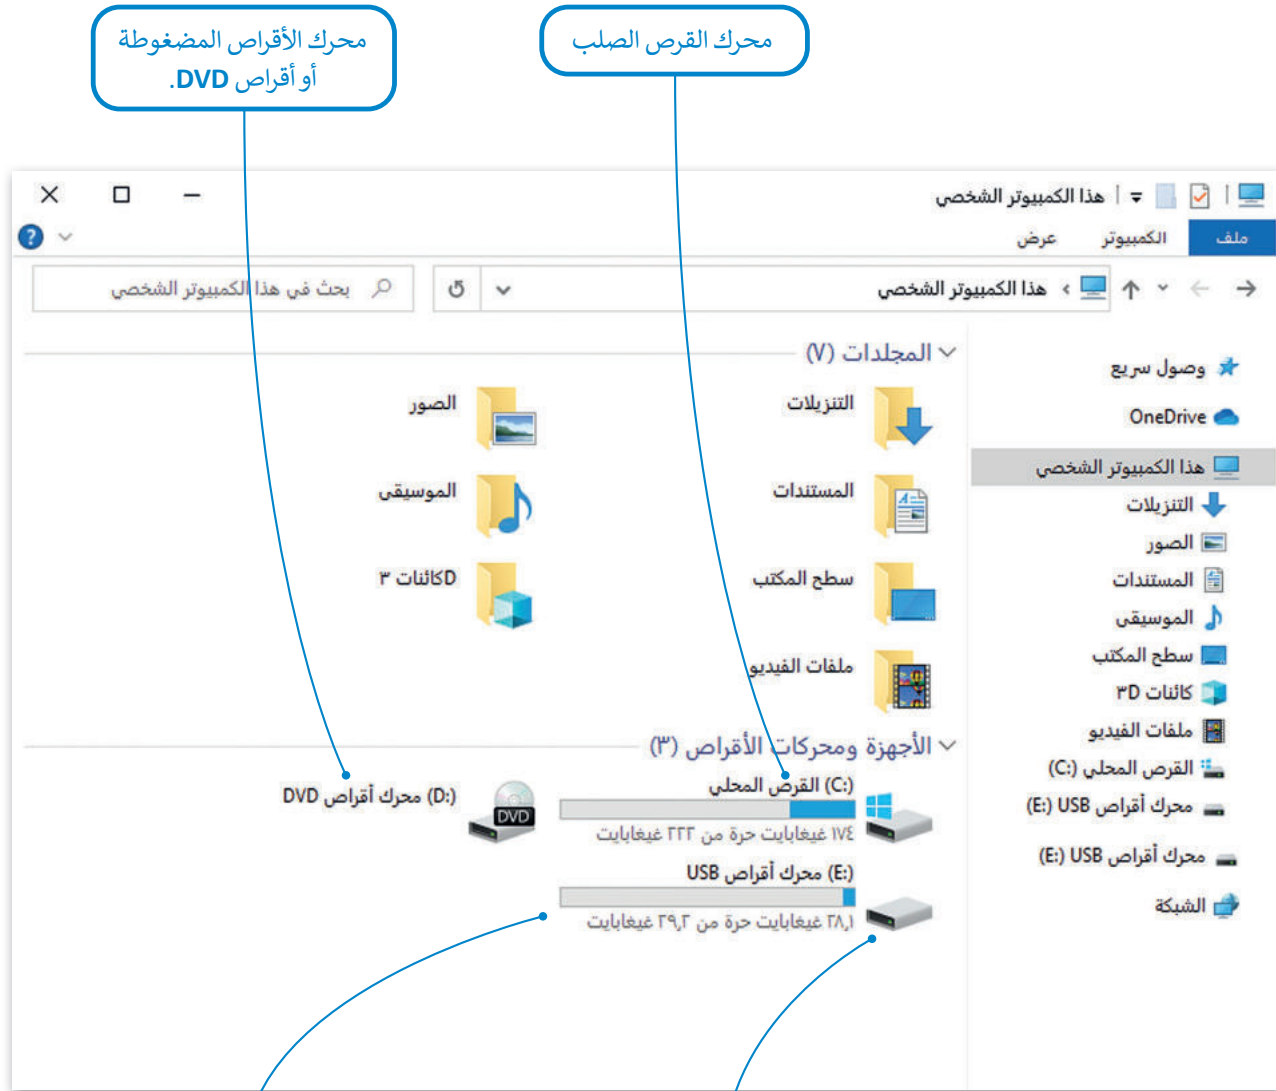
محرك الأقراص المضغوطة أو أقراص DVD.

محرك القرص الصلب

هذا الكمبيوتر الشخصي

ملف الكمبيوتر عرض

هذا الكمبيوتر الشخصي

بحث في هذا الكمبيوتر الشخصي

المجلدات (٧)

التنزيلات

الصور

المستندات

الموسيقى

سطح المكتب

كائناتD ٣

ملفات الفيديو

الأجهزة ومحركات الأقراص (٣)

القرص المحلي (C:)

١٧٤ غيغابايت حرة من ٢٢٣ غيغابايت

DVD

محرك أقراص DVD (D:)

محرك أقراص USB (E:)

٢٨,١ غيغابايت حرة من ٢٩,٢ غيغابايت

وصول سريع

OneDrive

هذا الكمبيوتر الشخصي

التنزيلات

الصور

المستندات

الموسيقى

سطح المكتب

كائنات D٣

ملفات الفيديو

القرص المحلي (C:)

محرك أقراص USB (E:)

محرك أقراص USB (E:)

الشبكة